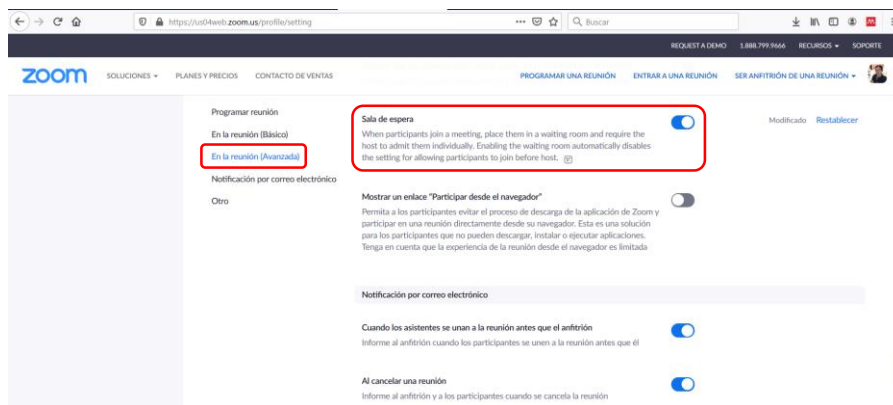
https://us04web.zoom.us/profile/setting

Buscar

REQUEST A DEMO 1.888.799.9666 RECURSOS SOPORTE

zoom SOLUCIONES PLANES Y PRECIOS CONTACTO DE VENTAS PROGRAMAR UNA REUNIÓN ENTRAR A UNA REUNIÓN SER ANFITRIÓN DE UNA REUNIÓN

Programar reunión
En la reunión (Básico)
En la reunión (Avanzada)
Notificación por correo electrónico
Otro

Sala de espera
When participants join a meeting, place them in a waiting room and require the host to admit them individually. Enabling the waiting room automatically disables the setting for allowing participants to join before host.

Modificado Restablecer

Mostrar un enlace "Participar desde el navegador"
Permita a los participantes evitar el proceso de descarga de la aplicación de Zoom y participar en una reunión directamente desde su navegador. Esta es una solución para los participantes que no pueden descargar, instalar o ejecutar aplicaciones. Tenga en cuenta que la experiencia de la reunión desde el navegador es limitada

Notificación por correo electrónico

Cuando los asistentes se unan a la reunión antes que el anfitrión
Informe al anfitrión cuando los participantes se unen a la reunión antes que él

Al cancelar una reunión
Informe al anfitrión y a los participantes cuando se cancela la reunión